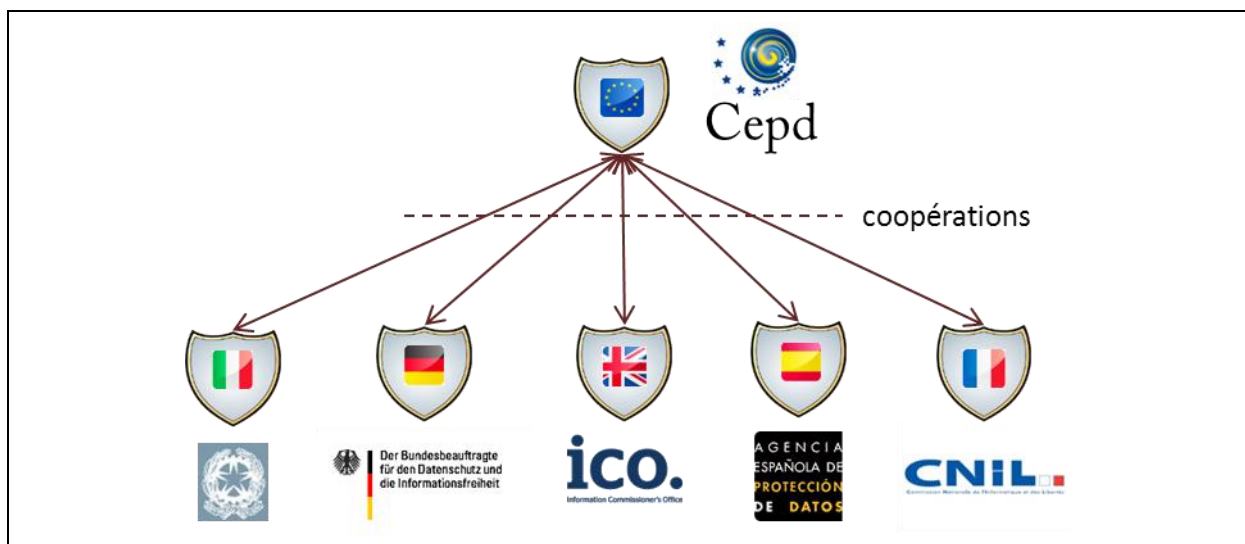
Cepd

coopérations

Der Bundesbeauftragte für den Datenschutz und die Informationsfreiheit

ico.
Information Commissioner's Office

AGENCIA ESPAÑOLA DE PROTECCIÓN DE DATOS

CNIL
Commission Nationale de l'Informatique et des Libertés